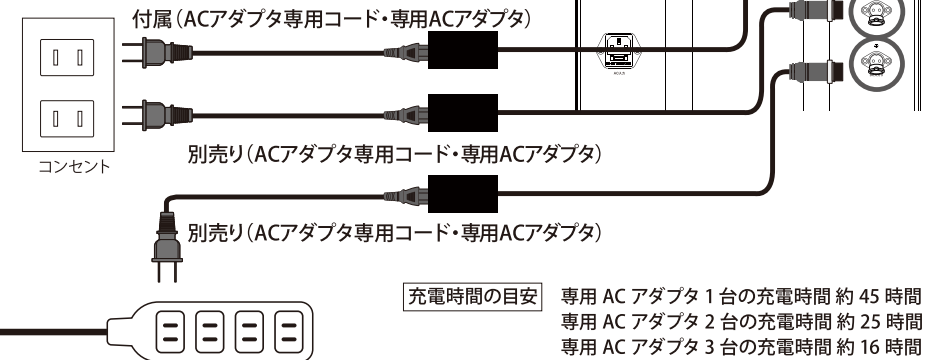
付属（ACアダプタ専用コード・専用ACアダプタ）

コンセント

別売り（ACアダプタ専用コード・専用ACアダプタ）

別売り（ACアダプタ専用コード・専用ACアダプタ）

充電時間の目安

専用 AC アダプタ 1 台の充電時間 約 45 時間
専用 AC アダプタ 2 台の充電時間 約 25 時間
専用 AC アダプタ 3 台の充電時間 約 16 時間